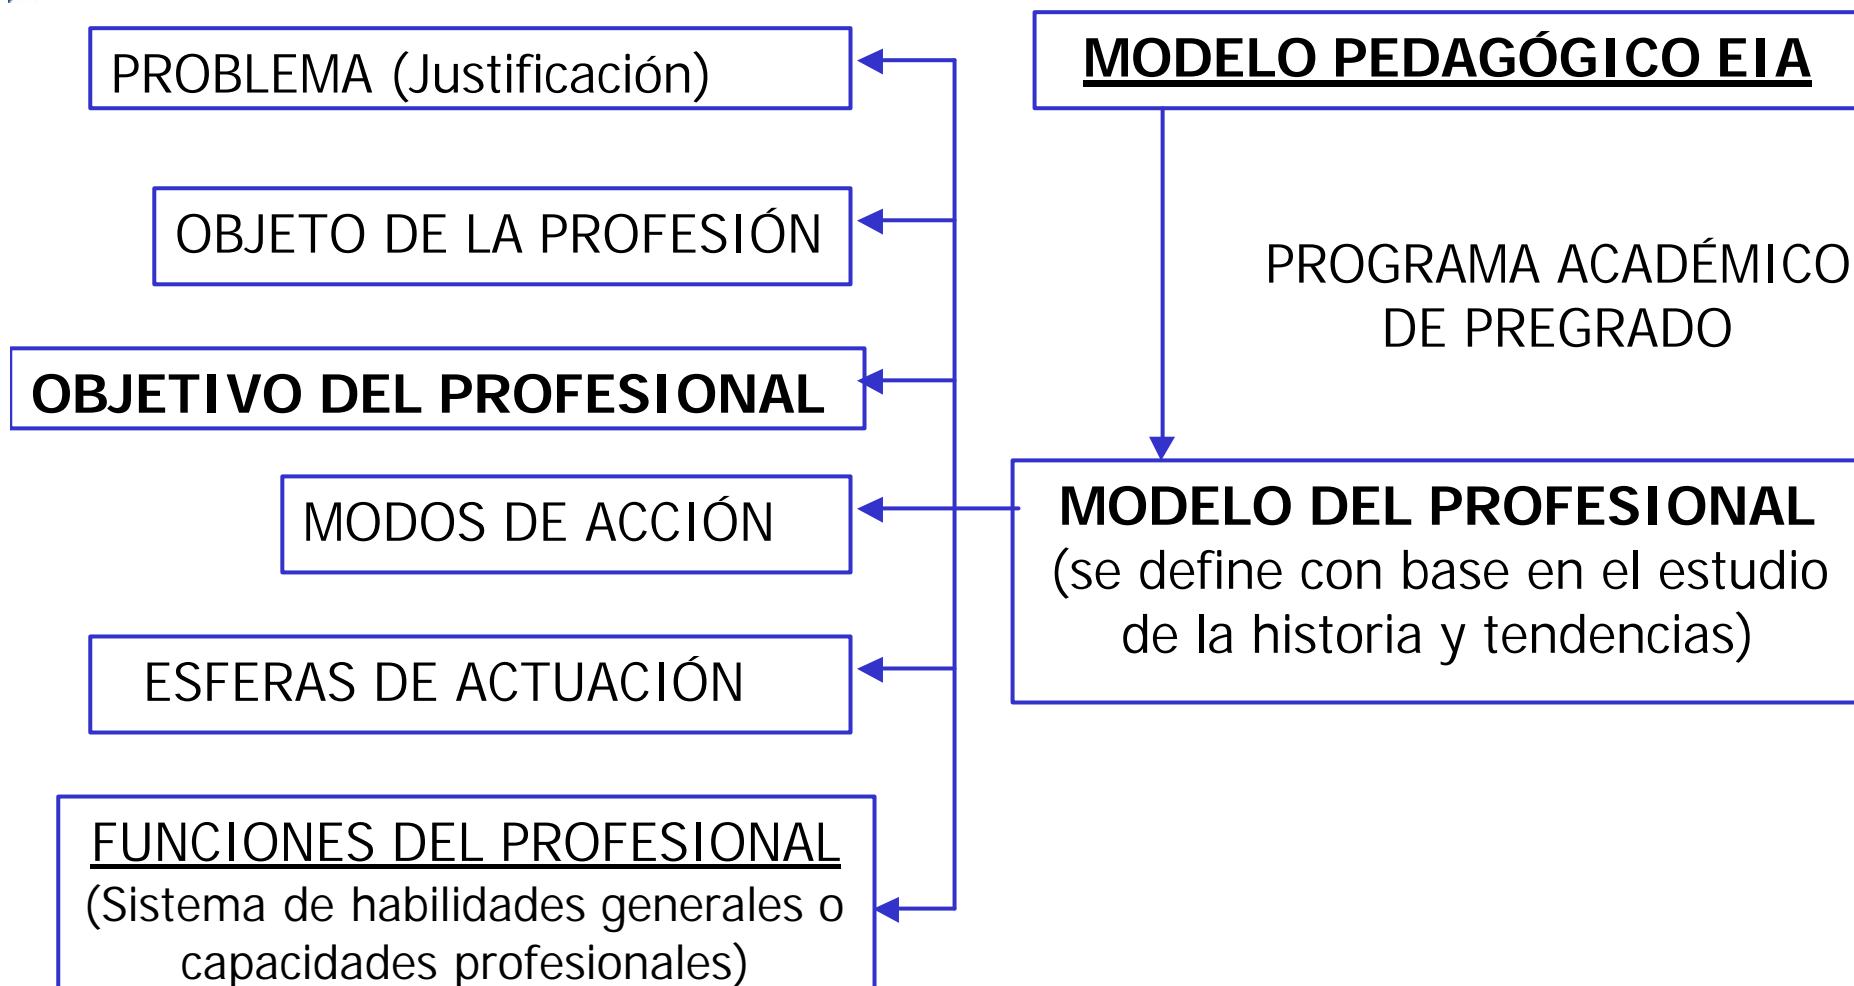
MODELO PEDAGÓGICO EIA

PROGRAMA ACADÉMICO DE PREGRADO

MODELO DEL PROFESIONAL
(se define con base en el estudio de la historia y tendencias)

PROBLEMA (Justificación)

OBJETO DE LA PROFESIÓN

OBJETIVO DEL PROFESIONAL

MODOS DE ACCIÓN

ESFERAS DE ACTUACIÓN

FUNCIONES DEL PROFESIONAL
(Sistema de habilidades generales o capacidades profesionales)